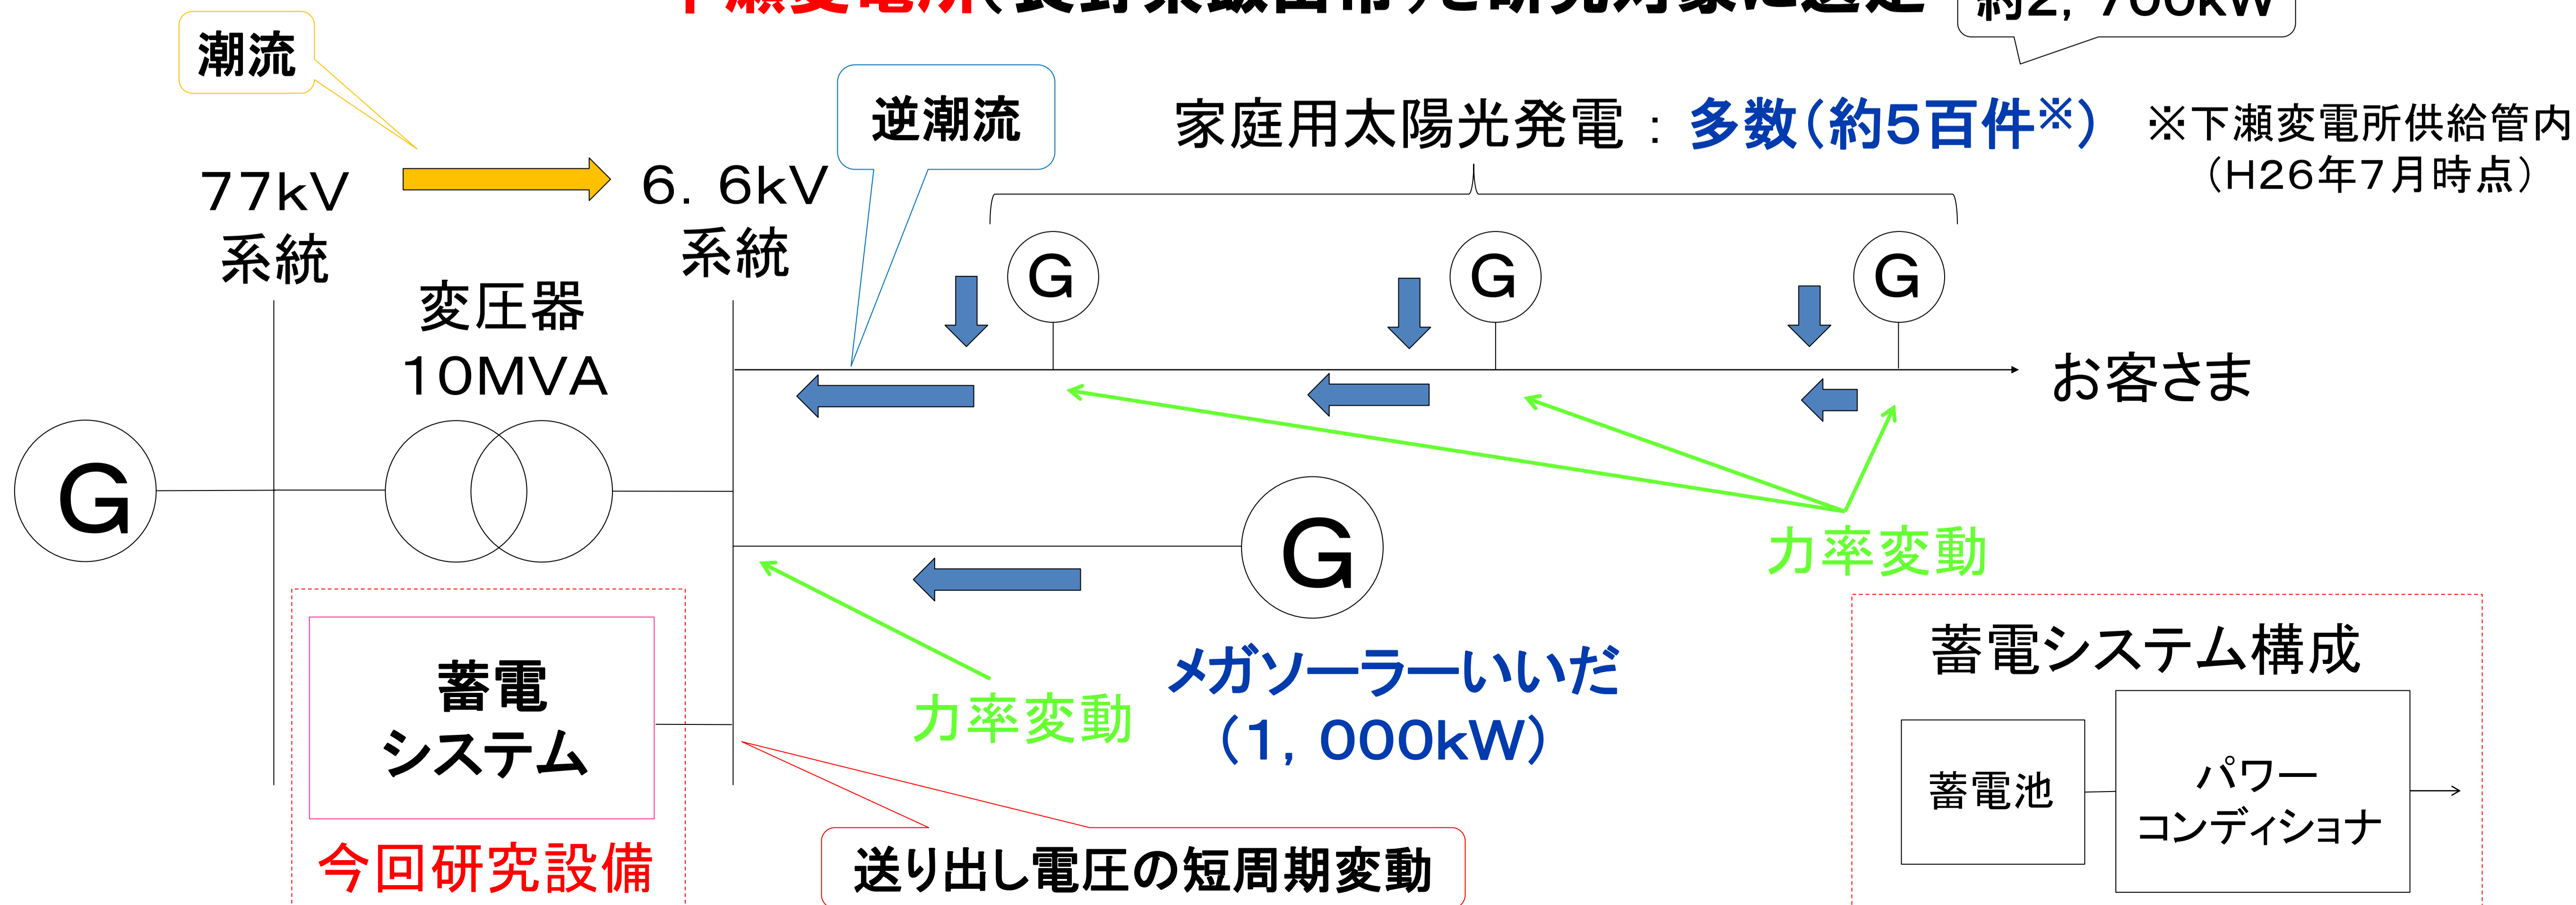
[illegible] 約2，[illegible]kW

潮流

逆潮流

家庭用太陽光発電：多数（約5百件※） ※下瀬変電所供給管内（H26年7月時点）

77kV 系統

6．6kV 系統

変圧器 10MVA

G

G

G

G

お客さま

G

力率変動

力率変動

メガソーラーいいだ（1，000kW）

蓄電 システム

今回研究設備

送り出し電圧の短周期変動

蓄電システム構成

蓄電池

パワー コンディショナ